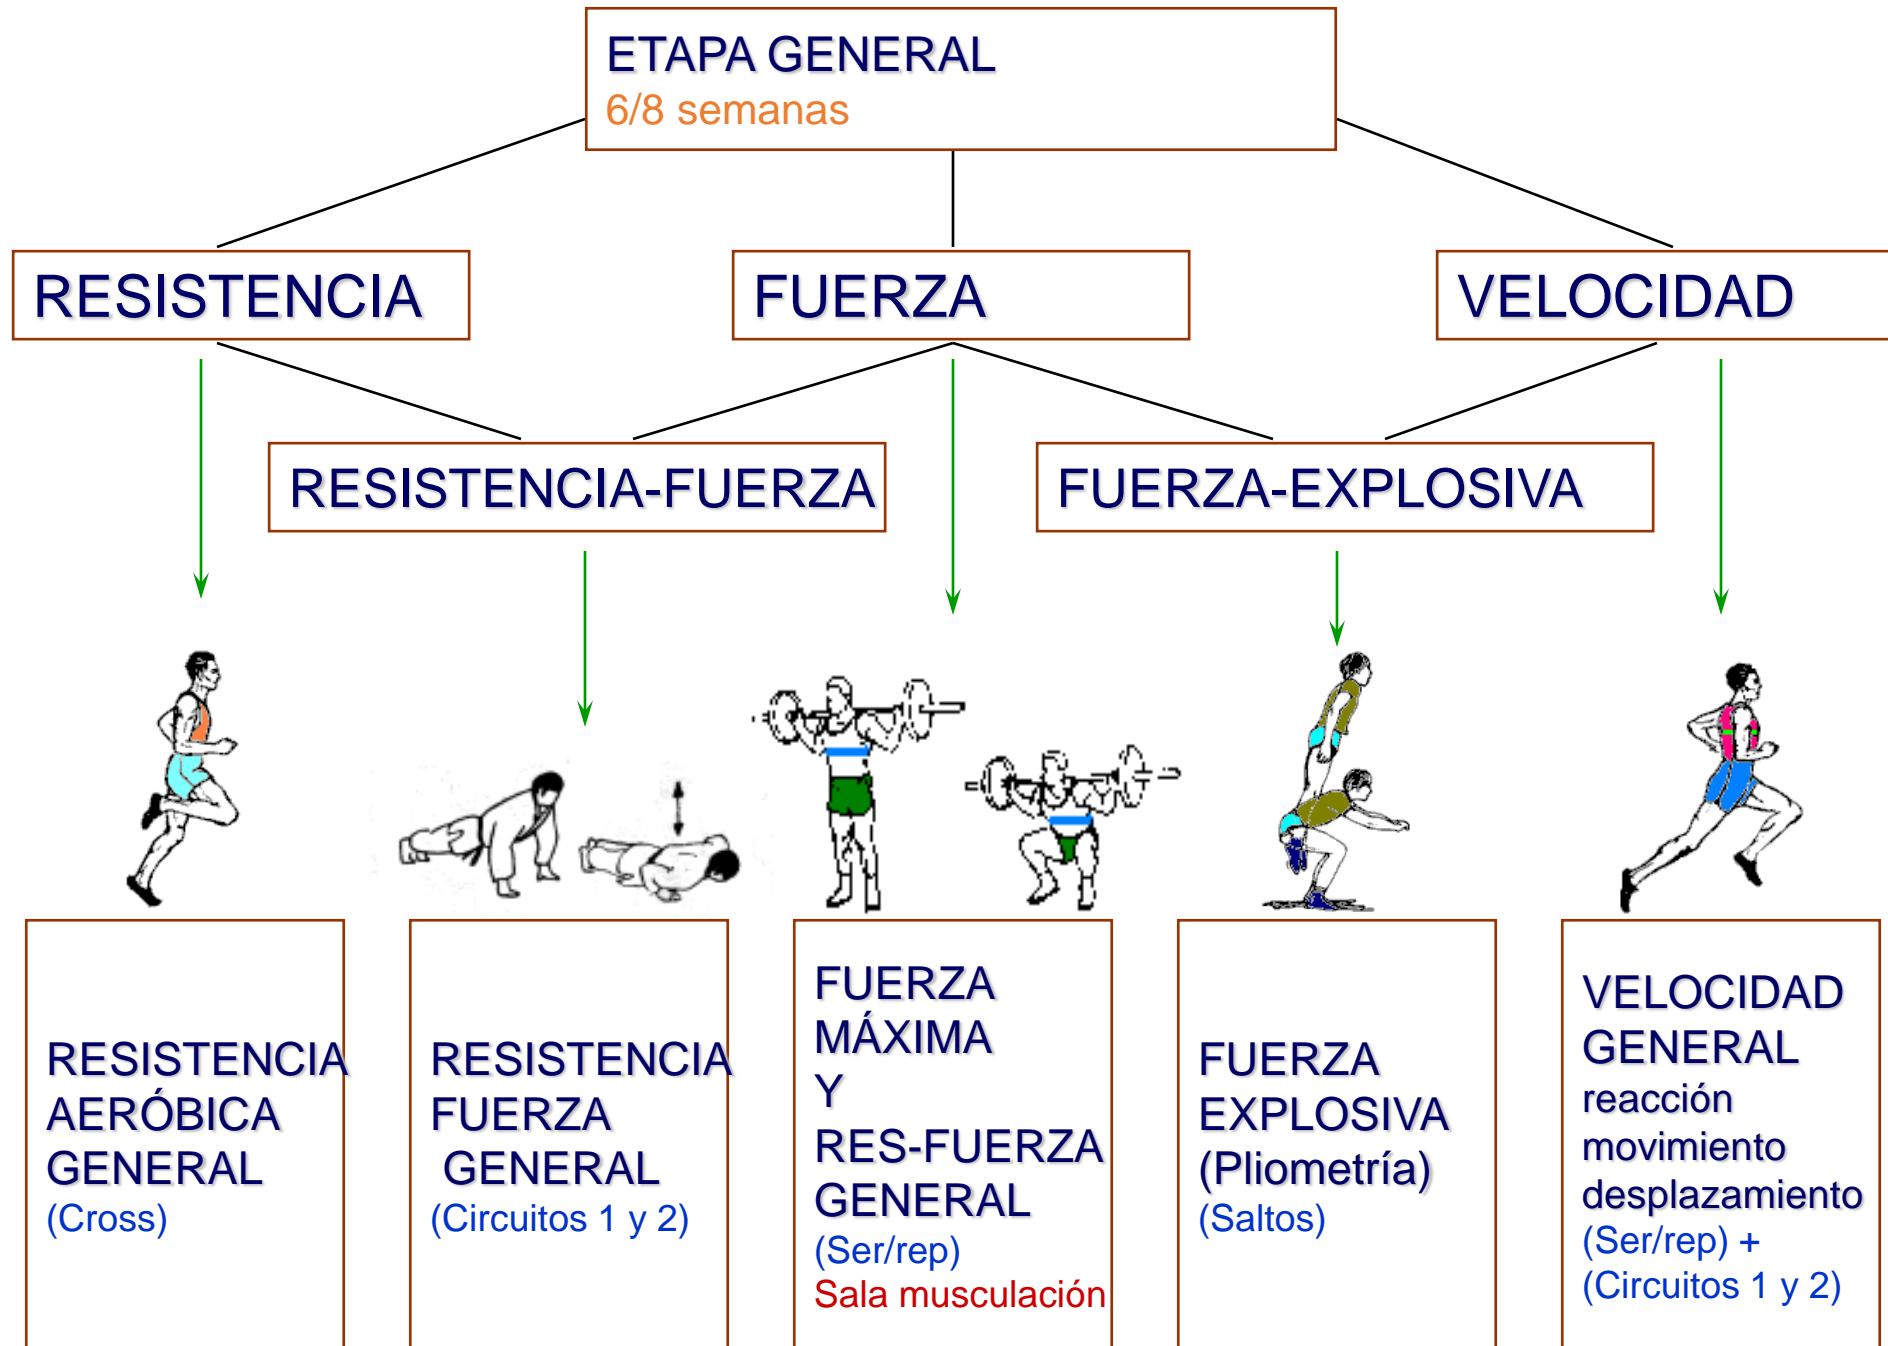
ETAPA GENERAL
6/8 semanas

RESISTENCIA

FUERZA

VELOCIDAD

RESISTENCIA-FUERZA

FUERZA-EXPLOSIVA

RESISTENCIA AERÓBICA GENERAL
(Cross)

RESISTENCIA FUERZA GENERAL
(Circuitos 1 y 2)

FUERZA MÁXIMA Y RES-FUERZA GENERAL
(Ser/rep)
Sala musculación

FUERZA EXPLOSIVA (Pliometría)
(Saltos)

VELOCIDAD GENERAL
reacción
movimiento
desplazamiento
(Ser/rep) +
(Circuitos 1 y 2)